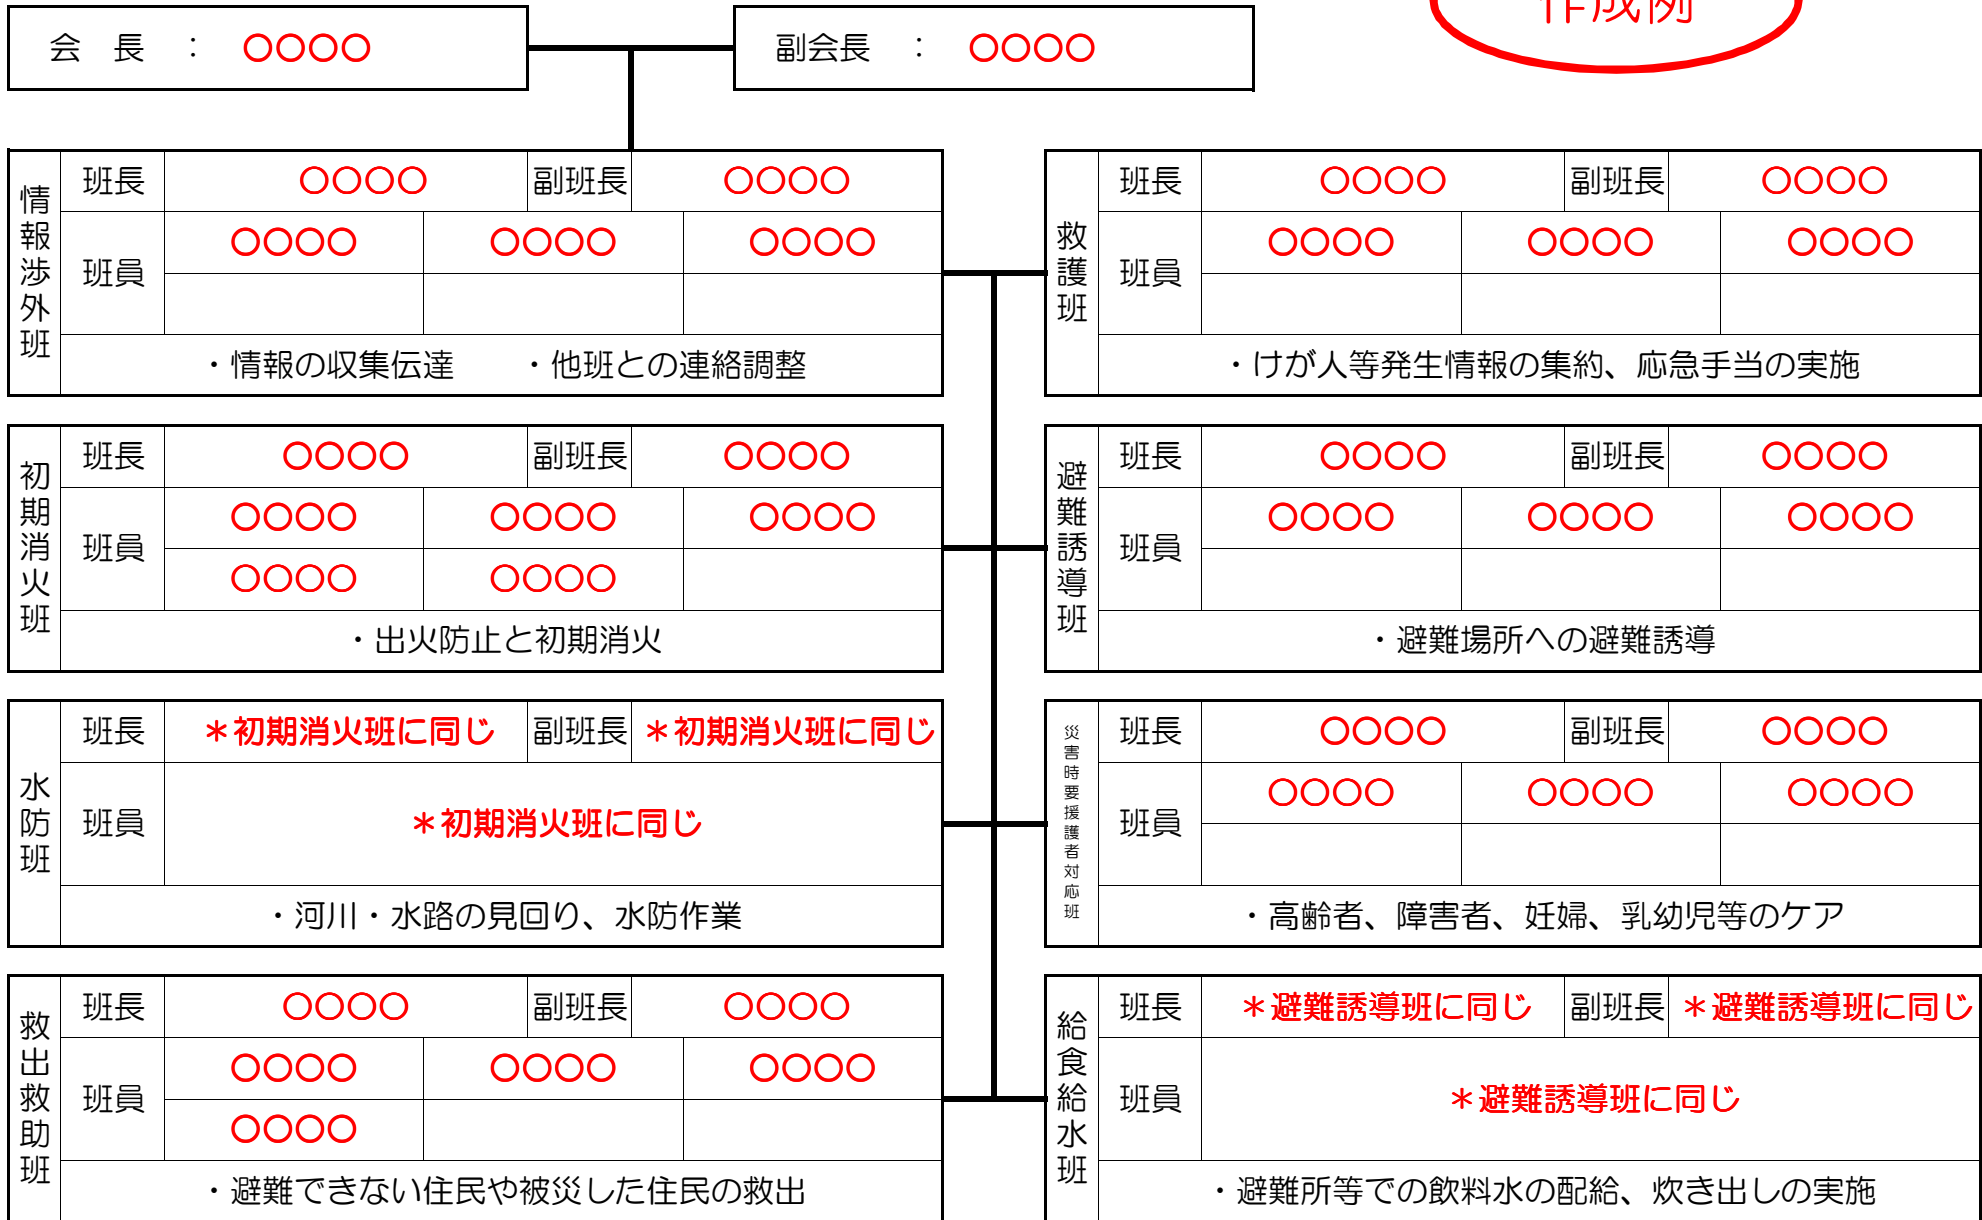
作成例

| 会　長　： | 〇〇〇〇 |
|---|---|

| 副会長　： | 〇〇〇〇 |
|---|---|

| 情報渉外班 | 班長 | 〇〇〇〇 | 副班長 | 〇〇〇〇 |
|---|---|---|---|---|
| | 班員 | 〇〇〇〇 | 〇〇〇〇 | 〇〇〇〇 |
| | | | | |
| | ・情報の収集伝達　・他班との連絡調整 | | | |

| 救護班 | 班長 | 〇〇〇〇 | 副班長 | 〇〇〇〇 |
|---|---|---|---|---|
| | 班員 | 〇〇〇〇 | 〇〇〇〇 | 〇〇〇〇 |
| | | | | |
| | ・けが人等発生情報の集約、応急手当の実施 | | | |

| 初期消火班 | 班長 | 〇〇〇〇 | 副班長 | 〇〇〇〇 |
|---|---|---|---|---|
| | 班員 | 〇〇〇〇 | 〇〇〇〇 | 〇〇〇〇 |
| | | 〇〇〇〇 | 〇〇〇〇 | |
| | ・出火防止と初期消火 | | | |

| 避難誘導班 | 班長 | 〇〇〇〇 | 副班長 | 〇〇〇〇 |
|---|---|---|---|---|
| | 班員 | 〇〇〇〇 | 〇〇〇〇 | 〇〇〇〇 |
| | | | | |
| | ・避難場所への避難誘導 | | | |

| 水防班 | 班長 | ＊初期消火班に同じ | 副班長 | ＊初期消火班に同じ |
|---|---|---|---|---|
| | 班員 | ＊初期消火班に同じ | | |
| | ・河川・水路の見回り、水防作業 | | | |

| 災害時要援護者対応班 | 班長 | 〇〇〇〇 | 副班長 | 〇〇〇〇 |
|---|---|---|---|---|
| | 班員 | 〇〇〇〇 | 〇〇〇〇 | 〇〇〇〇 |
| | | | | |
| | ・高齢者、障害者、妊婦、乳幼児等のケア | | | |

| 救出救助班 | 班長 | 〇〇〇〇 | 副班長 | 〇〇〇〇 |
|---|---|---|---|---|
| | 班員 | 〇〇〇〇 | 〇〇〇〇 | 〇〇〇〇 |
| | | 〇〇〇〇 | | |
| | ・避難できない住民や被災した住民の救出 | | | |

| 給食給水班 | 班長 | ＊避難誘導班に同じ | 副班長 | ＊避難誘導班に同じ |
|---|---|---|---|---|
| | 班員 | ＊避難誘導班に同じ | | |
| | ・避難所等での飲料水の配給、炊き出しの実施 | | | |